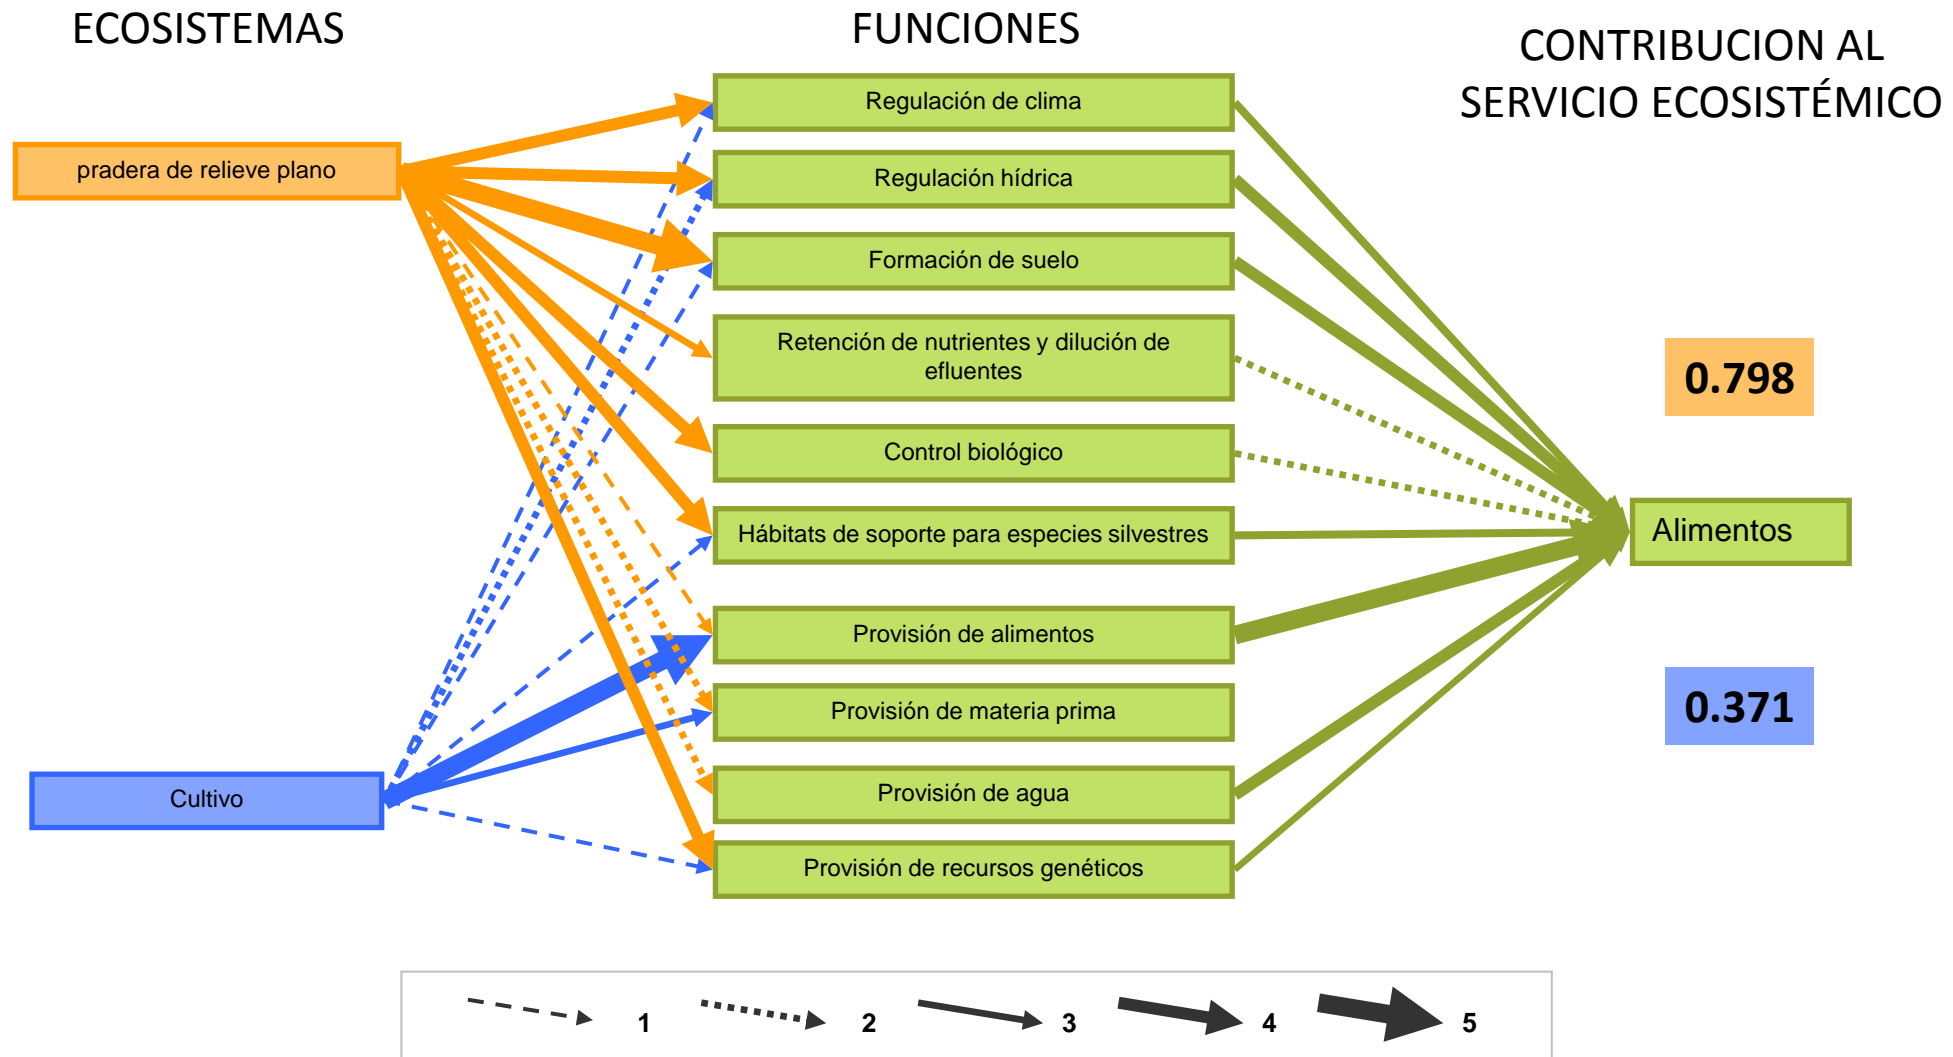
ECOSISTEMAS

FUNCIONES

CONTRIBUCION AL SERVICIO ECOSISTÉMICO

pradera de relieve plano

Cultivo

Regulación de clima

Regulación hídrica

Formación de suelo

Retención de nutrientes y dilución de efluentes

Control biológico

Hábitats de soporte para especies silvestres

Provisión de alimentos

Provisión de materia prima

Provisión de agua

Provisión de recursos genéticos

0.798

Alimentos

0.371

1 2 3 4 5